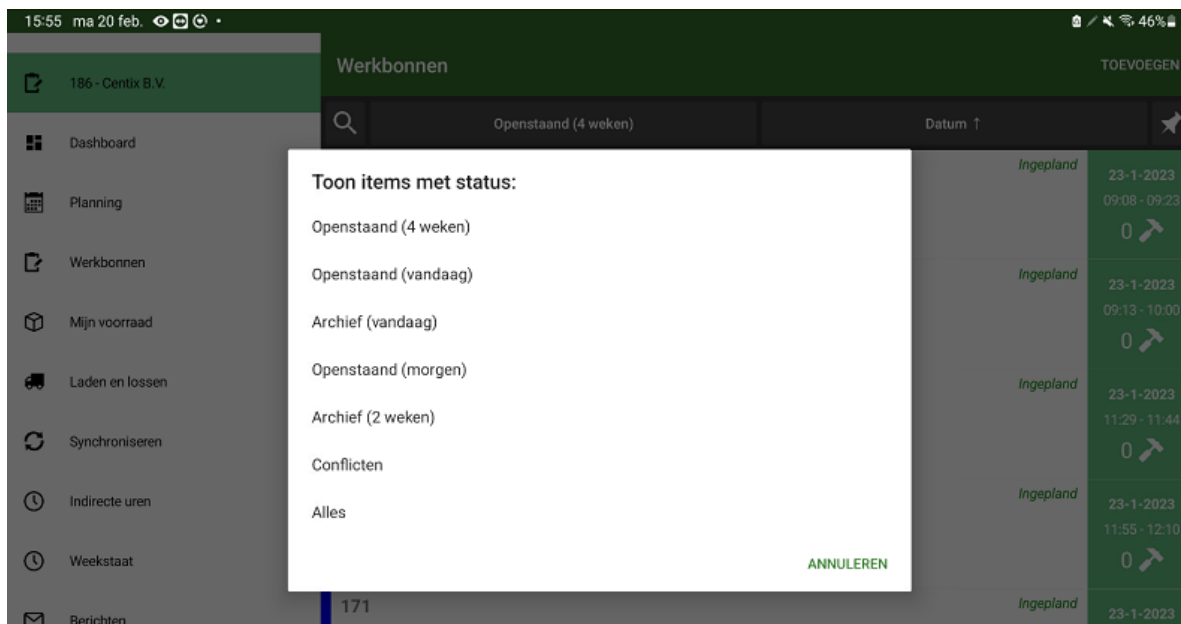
15:55 ma 20 feb.

46%

186 - Centix B.V.

Dashboard

Planning

Werkbonnen

Mijn voorraad

Laden en lossen

Synchroniseren

Indirecte uren

Weekstaat

Berichten

Werkbonnen

TOEVOEGEN

Openstaand (4 weken)

Datum ↑

Ingepland

23-1-2023

09:08 - 09:23

0

Ingepland

23-1-2023

09:13 - 10:00

0

Ingepland

23-1-2023

11:29 - 11:44

0

Ingepland

23-1-2023

11:55 - 12:10

0

171

Ingepland

23-1-2023

Toon items met status:

Openstaand (4 weken)

Openstaand (vandaag)

Archief (vandaag)

Openstaand (morgen)

Archief (2 weken)

Conflicten

Alles

ANNULEREN